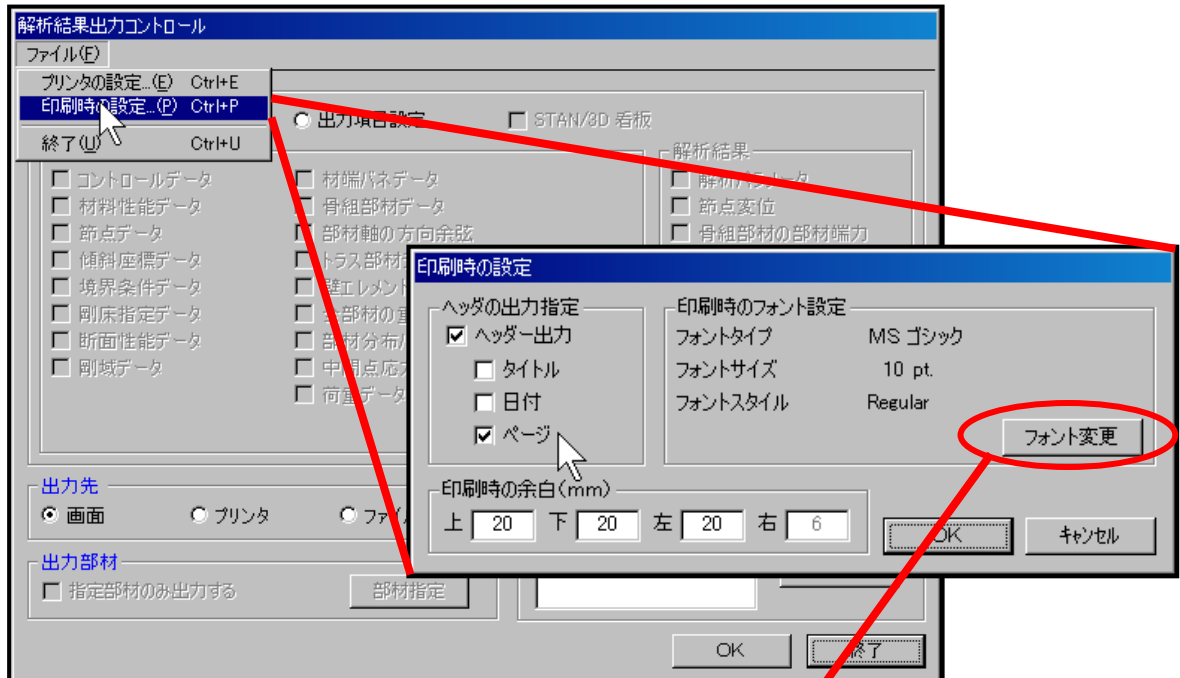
解析結果出力コントロール
ファイル(F)
プリンタの設定...(E) Ctrl+E
印刷時の設定...(P) Ctrl+P
終了(U) Ctrl+U
出力項目設定
STAN/3D 看板
コントロールデータ
材料性能データ
節点データ
傾斜座標データ
境界条件データ
剛床指定データ
断面性能データ
剛域データ
材端バネデータ
骨組部材データ
部材軸の方向余弦
トラス部材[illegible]
壁エレメント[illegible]
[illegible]部材の重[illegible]
部材分布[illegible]
中間点応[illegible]
荷重データ
解析結果
解析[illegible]ータ
節点変位
骨組部材の部材端力
出力先
画面
プリンタ
ファイ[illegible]
出力部材
指定部材のみ出力する
部材指定
OK
終了

印刷時の設定
ヘッダの出力指定
ヘッダー出力
タイトル
日付
ページ
印刷時のフォント設定
フォントタイプ MS ゴシック
フォントサイズ 10 pt.
フォントスタイル Regular
フォント変更
印刷時の余白(mm)
上 20 下 20 左 20 右 6
OK
キャンセル